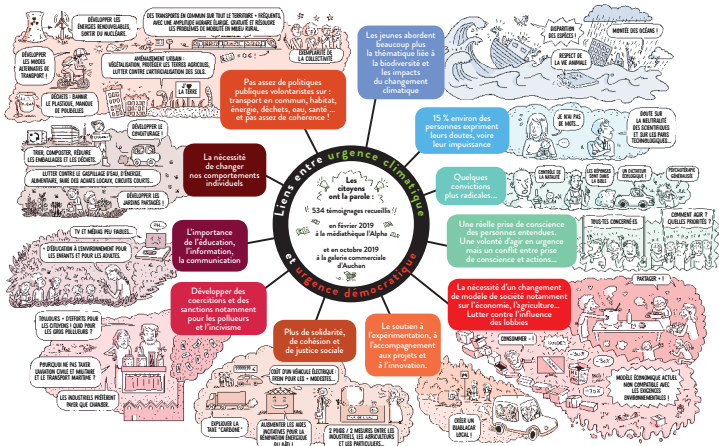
Liens entre urgence climatique et urgence démocratique

Les citoyens ont la parole :
534 témoignages recueillis
en février 2019 à la médiathèque l'Alpha
et en octobre 2019 à la galerie commerciale d'Auchan

Pas assez de politiques publiques volontaristes sur : transport en commun, habitat, énergie, déchets, eau, santé ... et pas assez de cohérence !

Les jeunes abordent beaucoup plus la thématique liée à la biodiversité et les impacts du changement climatique

15 % environ des personnes expriment leurs doutes, voire leur impuissance

Quelques convictions plus radicales...

Une réelle prise de conscience des personnes entendues. Une volonté d'agir en urgence mais un conflit entre prise de conscience et actions...

La nécessité d'un changement de modèle de société notamment sur l'économie, l'agriculture... Lutter contre l'influence des lobbies

Le soutien à l'expérimentation, à l'accompagnement aux projets et à l'innovation.

Plus de solidarité, de cohésion et de justice sociale

Développer des coercitions et des sanctions notamment pour les pollueurs et l'incivisme

L'importance de l'éducation, l'information, la communication

La nécessité de changer nos comportements individuels

DÉVELOPPER LES ÉNERGIES RENOUVELABLES. SORTIR DU NUCLÉAIRE.

DES TRANSPORTS EN COMMUN SUR TOUT LE TERRITOIRE + FRÉQUENTS, AVEC UNE AMPLITUDE HORAIRE ÉLARGIE, GRATUITÉ ET RÉSOUDRE LES PROBLÈMES DE MOBILITÉ EN MILIEU RURAL.

DÉVELOPPER LES MODES ALTERNATIFS DE TRANSPORT !

AMÉNAGEMENT URBAIN : VÉGÉTALISATION. PROTÉGER LES TERRES AGRICOLES. LUTTER CONTRE L'ARTIFICIALISATION DES SOLS.

EXEMPLARITÉ DE LA COLLECTIVITÉ

LA TERRE

DÉCHETS : BANNIR LE PLASTIQUE, MANQUE DE POUBELLES

DÉVELOPPER LE COVOITURAGE !

TRIER, COMPOSTER, RÉDUIRE LES EMBALLAGES ET LES DÉCHETS.

LUTTER CONTRE LE GASPILLAGE D'EAU, D'ÉNERGIE, ALIMENTAIRE. FAIRE DES ACHATS LOCAUX, CIRCUITS COURTS...

DÉVELOPPER LES JARDINS PARTAGÉS !

TV ET MÉDIAS PEU FIABLES...

D'ÉDUCATION À L'ENVIRONNEMENT POUR LES ENFANTS ET POUR LES ADULTES.

TOUJOURS + D'EFFORTS POUR LES CITOYENS ! QUID POUR LES GROS POLLUEURS ?

POURQUOI NE PAS TAXER L'AVIATION CIVILE ET MILITAIRE ET LE TRANSPORT MARITIME ?

LES INDUSTRIELS PRÉFÈRENT PAYER QUE CHANGER.

COÛT D'UN VÉHICULE ÉLECTRIQUE : FREIN POUR LES « MODESTES »...

EXPLIQUER LA TAXE "CARBONE"

AUGMENTER LES AIDES INCITATIVES POUR LA RÉNOVATION ÉNERGÉTIQUE DU BÂTI !

2 POIDS / 2 MESURES ENTRE LES INDUSTRIELS, LES AGRICULTEURS ET LES PARTICULIERS.

CRÉER UN BLABLACAR LOCAL !

CONSOMMER - !

MODÈLE ÉCONOMIQUE ACTUEL NON COMPATIBLE AVEC LES EXIGENCES ENVIRONNEMENTALES !

PARTAGER + !

DISPARITION DES ESPÈCES

MONTÉE DES OCÉANS !

RESPECT DE LA VIE ANIMALE

JE N'AI PAS DE MOTS...

DOUTE SUR LA NEUTRALITÉ DES SCIENTIFIQUES ET SUR LES PARIS TECHNOLOGIQUES...

CONTRÔLE DE LA NATALITÉ

LES RÉPONSES SONT DANS LA BIBLE

UN DICTATEUR ÉCOLOGIQUE !

DÉSOBÉISSANCE CIVILE GÉNÉRALISÉE

TOUS TES CONCERNÉ·E·S

COMMENT AGIR ? QUELLES PRIORITÉS ?